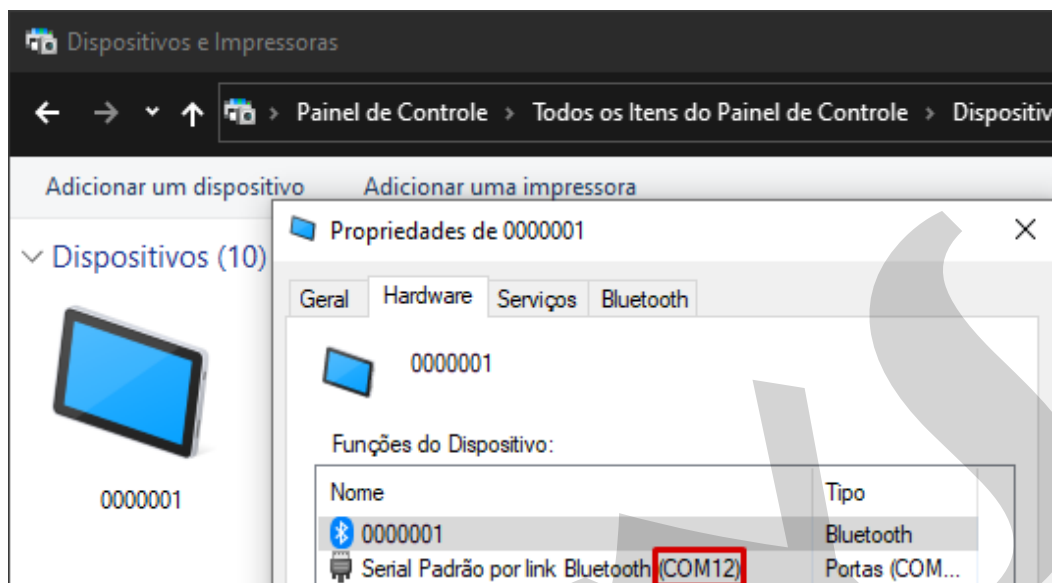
Dispositivos e Impressoras

← → ˅ ↑ > Painel de Controle > Todos os Itens do Painel de Controle > Dispositiv

Adicionar um dispositivo Adicionar uma impressora

Dispositivos (10)

0000001

Propriedades de 0000001

×

Geral Hardware Serviços Bluetooth

0000001

Funções do Dispositivo:

| Nome | Tipo |
|---|---|
| 0000001 | Bluetooth |
| Serial Padrão por link Bluetooth (COM12) | Portas (COM... |